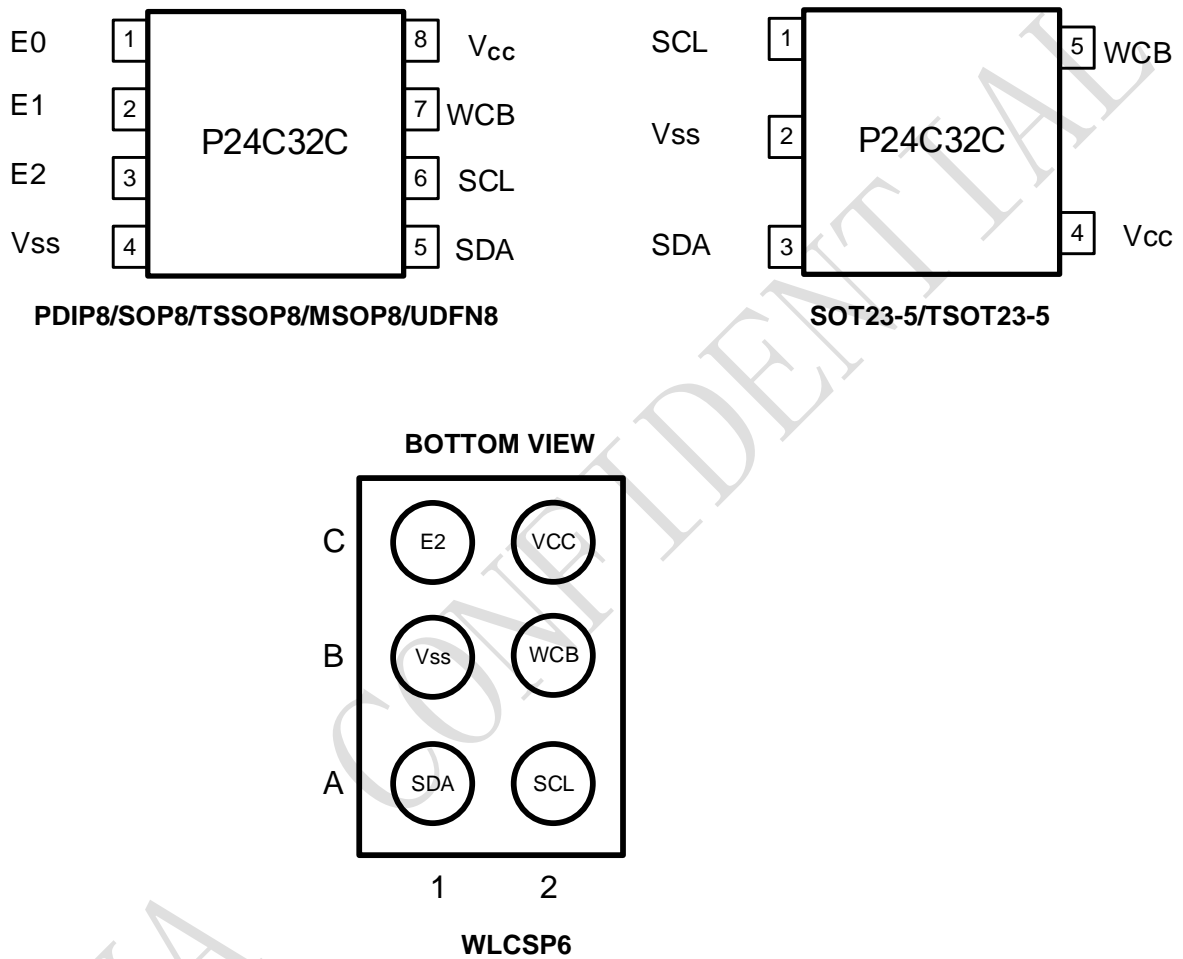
E0 1
E1 2
E2 3
Vss 4
P24C32C
8 $V_{cc}$
7 WCB
6 SCL
5 SDA

PDIP8/SOP8/TSSOP8/MSOP8/UDFN8

SCL 1
Vss 2
SDA 3
P24C32C
5 WCB
4 Vcc

SOT23-5/TSOT23-5

BOTTOM VIEW

C E2 VCC
B Vss WCB
A SDA SCL
1 2

WLCSP6

CONFIDENTIAL